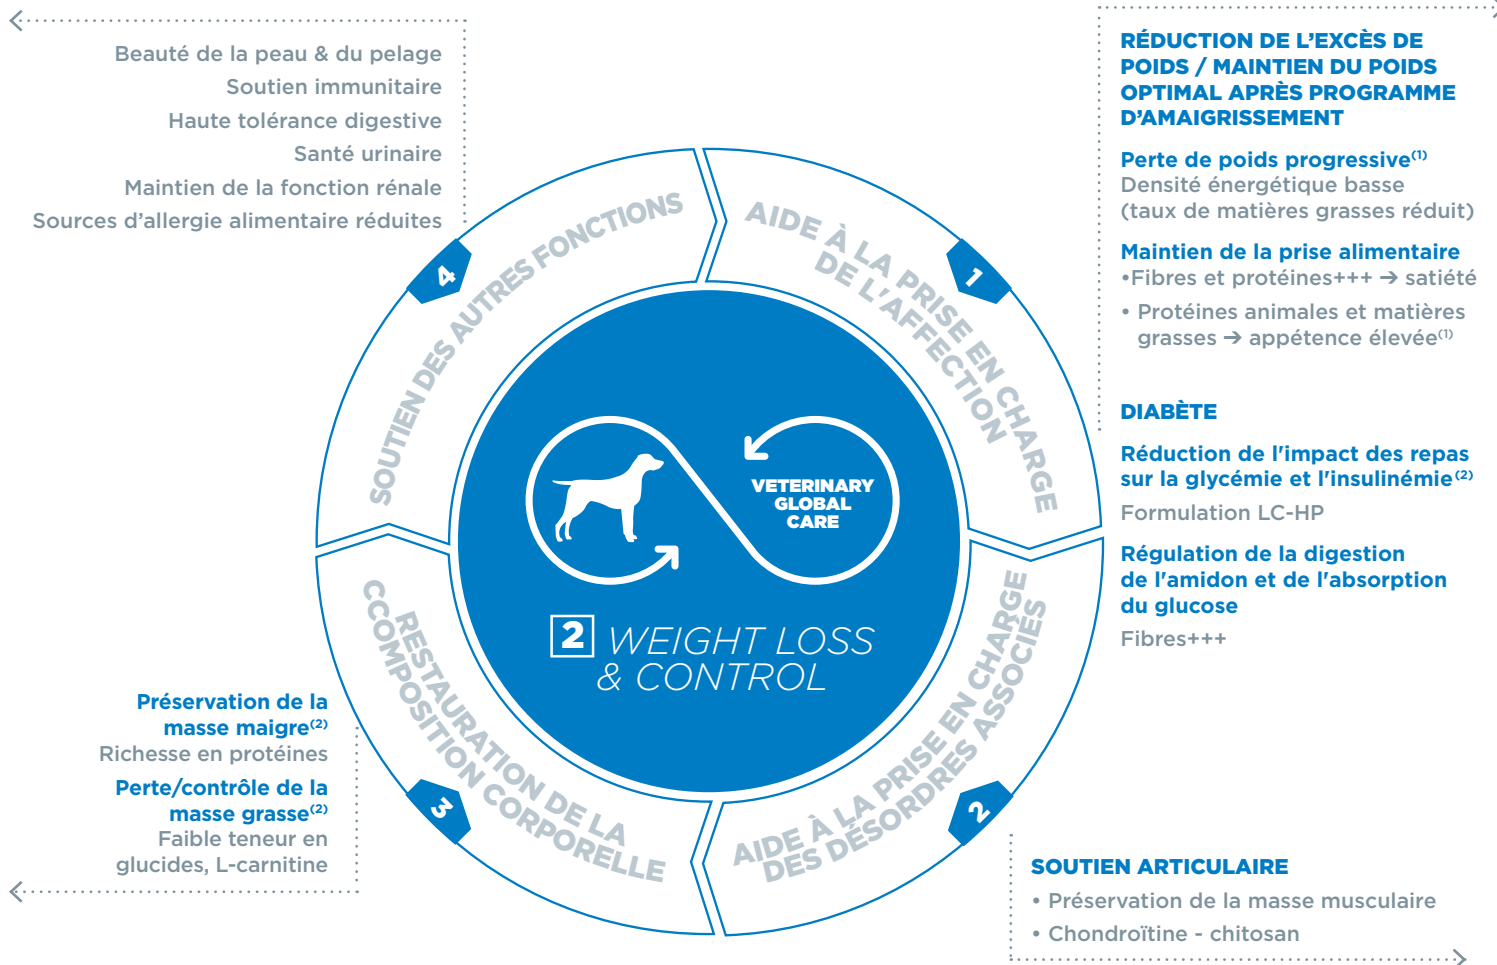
Beauté de la peau & du pelage
Soutien immunitaire
Haute tolérance digestive
Santé urinaire
Maintien de la fonction rénale
Sources d'allergie alimentaire réduites

RÉDUCTION DE L'EXCÈS DE POIDS / MAINTIEN DU POIDS OPTIMAL APRÈS PROGRAMME D'AMAIGRISSEMENT

Perte de poids progressive$^{(1)}$
Densité énergétique basse (taux de matières grasses réduit)

Maintien de la prise alimentaire
•Fibres et protéines+++ → satiété
• Protéines animales et matières grasses → appétence élevée$^{(1)}$

DIABÈTE

Réduction de l'impact des repas sur la glycémie et l'insulinémie$^{(2)}$
Formulation LC-HP

Régulation de la digestion de l'amidon et de l'absorption du glucose
Fibres+++

4
SOUTIEN DES AUTRES FONCTIONS

1
AIDE À LA PRISE EN CHARGE DE L'AFFECTION

VETERINARY GLOBAL CARE

2 WEIGHT LOSS & CONTROL

3
RESTAURATION DE LA COMPOSITION CORPORELLE

2
AIDE À LA PRISE EN CHARGE DES DÉSORDRES ASSOCIÉS

Préservation de la masse maigre$^{(2)}$
Richesse en protéines
Perte/contrôle de la masse grasse$^{(2)}$
Faible teneur en glucides, L-carnitine

SOUTIEN ARTICULAIRE
• Préservation de la masse musculaire
• Chondroïtine - chitosan